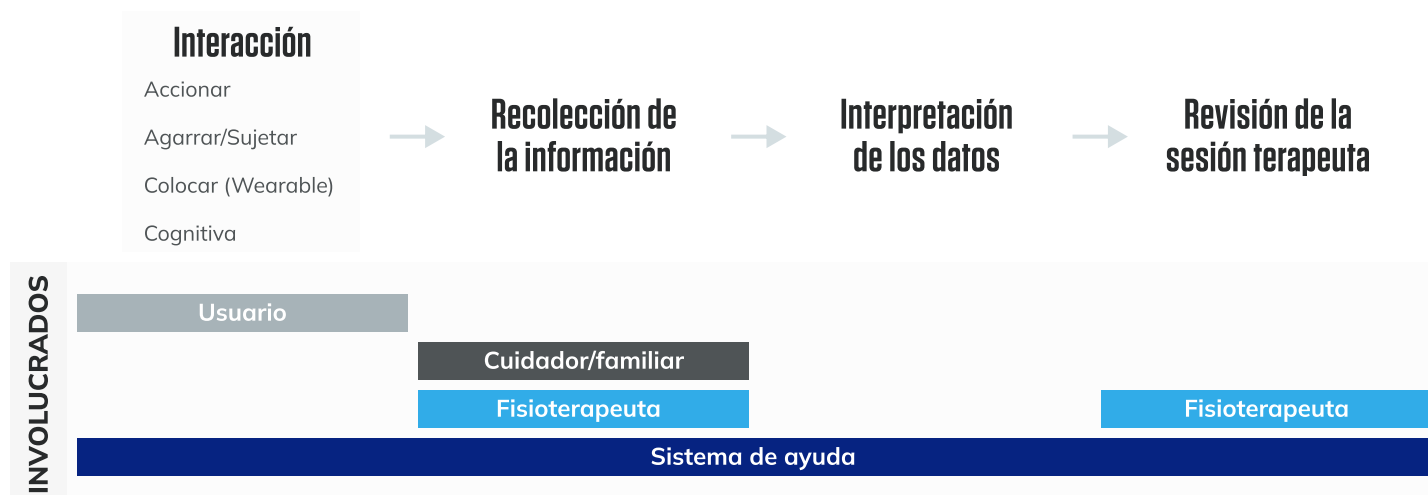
Interacción

Accionar

Agarrar/Sujetar

Colocar (Wearable)

Cognitiva

Recolección de la información

Interpretación de los datos

Revisión de la sesión terapeuta

INVOLUCRADOS

Usuario

Cuidador/familiar

Fisioterapeuta

Fisioterapeuta

Sistema de ayuda